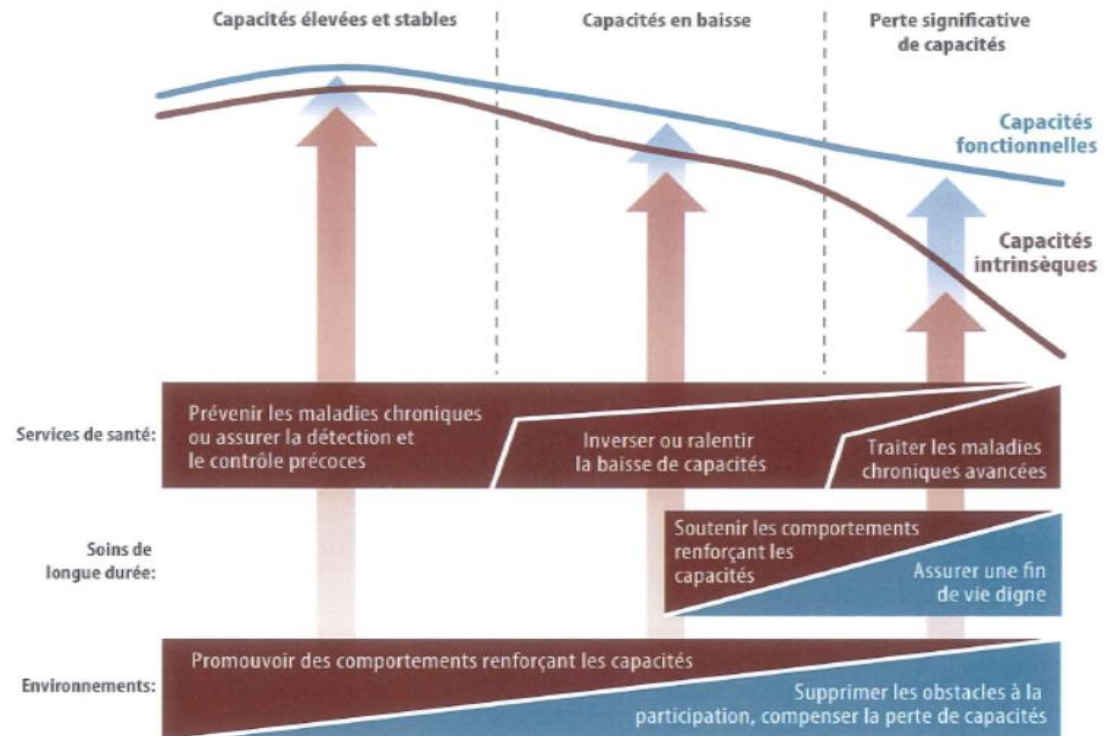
Capacités élevées et stables

Capacités en baisse

Perte significative de capacités

Capacités fonctionnelles

Capacités intrinsèques

Services de santé:

Prévenir les maladies chroniques ou assurer la détection et le contrôle précoces

Inverser ou ralentir la baisse de capacités

Traiter les maladies chroniques avancées

Soins de longue durée:

Soutenir les comportements renforçant les capacités

Assurer une fin de vie digne

Environnements:

Promouvoir des comportements renforçant les capacités

Supprimer les obstacles à la participation, compenser la perte de capacités